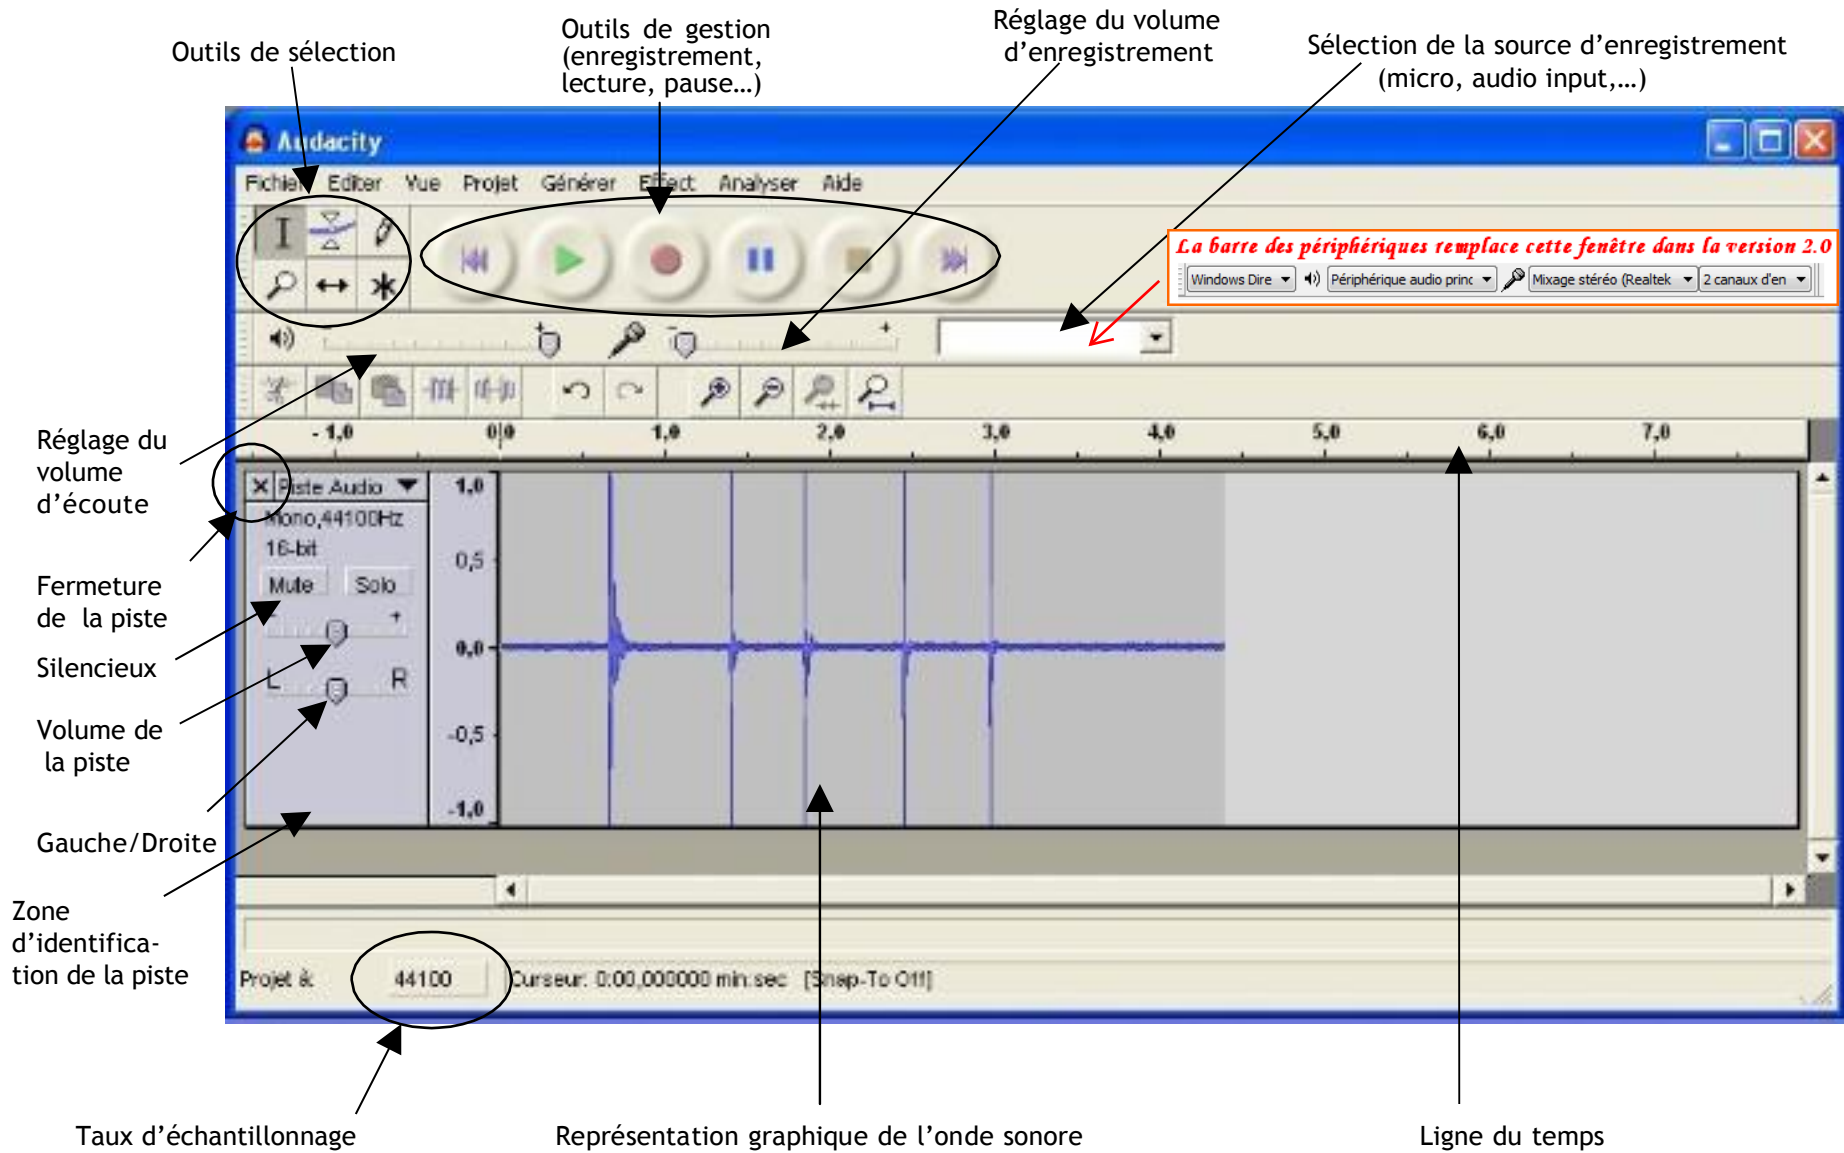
Outils de sélection

Outils de gestion (enregistrement, lecture, pause…)

Réglage du volume d'enregistrement

Sélection de la source d'enregistrement (micro, audio input,…)

Audacity

Fichier Editer Vue Projet Générer Effect Analyser Aide

La barre des périphériques remplace cette fenêtre dans la version 2.0

Windows Dire | Périphérique audio princ | Mixage stéréo (Realtek | 2 canaux d'en

-1,0 0,0 1,0 2,0 3,0 4,0 5,0 6,0 7,0

Piste Audio
Mono,44100Hz
16-bit
Mute Solo
L R

1,0
0,5
0,0
-0,5
-1,0

Réglage du volume d'écoute

Fermeture de la piste

Silencieux

Volume de la piste

Gauche/Droite

Zone d'identification de la piste

Projet à: 44100 Curseur: 0:00,000000 min:sec [Snap-To Off]

Taux d'échantillonnage

Représentation graphique de l'onde sonore

Ligne du temps